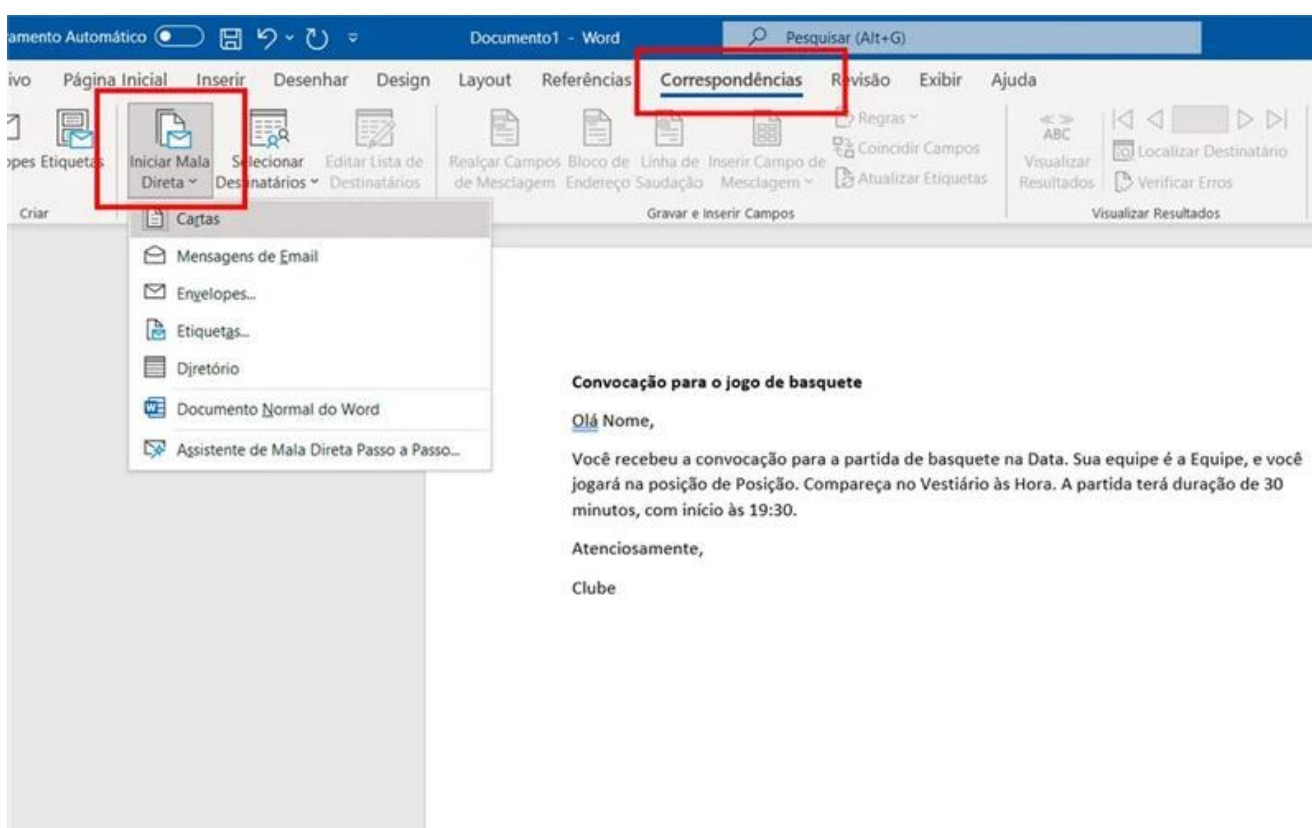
amento Automático Documento1 - Word Pesquisar (Alt+G)

ivo Página Inicial Inserir Desenhar Design Layout Referências Correspondências Revisão Exibir Ajuda

opes Etiquetas Iniciar Mala Direta Selecionar Destinatários Editar Lista de Destinatários Realçar Campos de Mesclagem Bloco de Endereço Linha de Saudação Inserir Campo de Mesclagem Regras Coincidir Campos Atualizar Etiquetas ABC Visualizar Resultados Localizar Destinatário Verificar Erros

Criar Gravar e Inserir Campos Visualizar Resultados

Cartas
Mensagens de Email
Envelopes...
Etiquetas...
Diretório
Documento Normal do Word
Assistente de Mala Direta Passo a Passo...

Convocação para o jogo de basquete

Olá Nome,

Você recebeu a convocação para a partida de basquete na Data. Sua equipe é a Equipe, e você jogará na posição de Posição. Compareça no Vestiário às Hora. A partida terá duração de 30 minutos, com início às 19:30.

Atenciosamente,

Clube